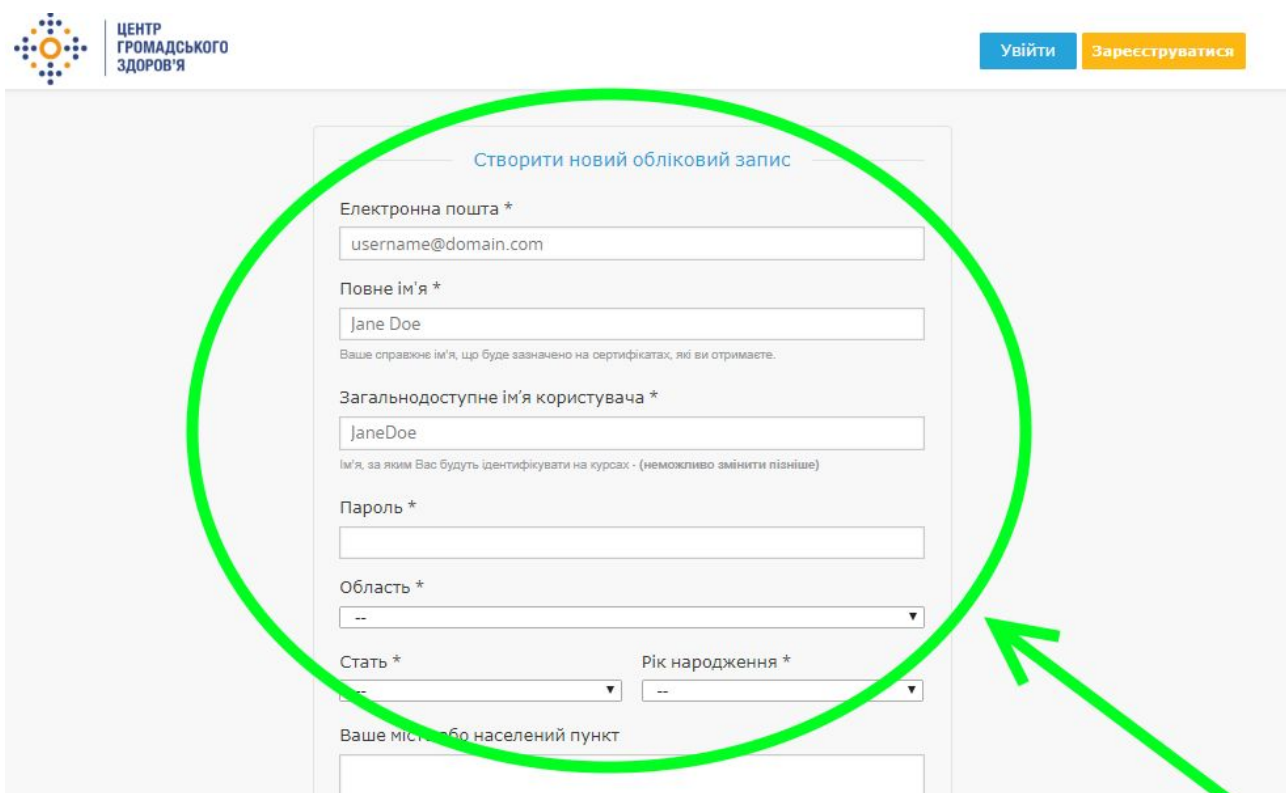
ЦЕНТР ГРОМАДСЬКОГО ЗДОРОВ'Я

Увійти

Зареєструватися

Створити новий обліковий запис

Електронна пошта *

username@domain.com

Повне ім'я *

Jane Doe

Ваше справжнє ім'я, що буде зазначено на сертифікатах, які ви отримаєте.

Загальнодоступне ім'я користувача *

JaneDoe

Ім'я, за яким Вас будуть ідентифікувати на курсах - (неможливо змінити пізніше)

Пароль *

Область *

--

Стать *

--

Рік народження *

--

Ваше міст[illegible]бо населений пункт